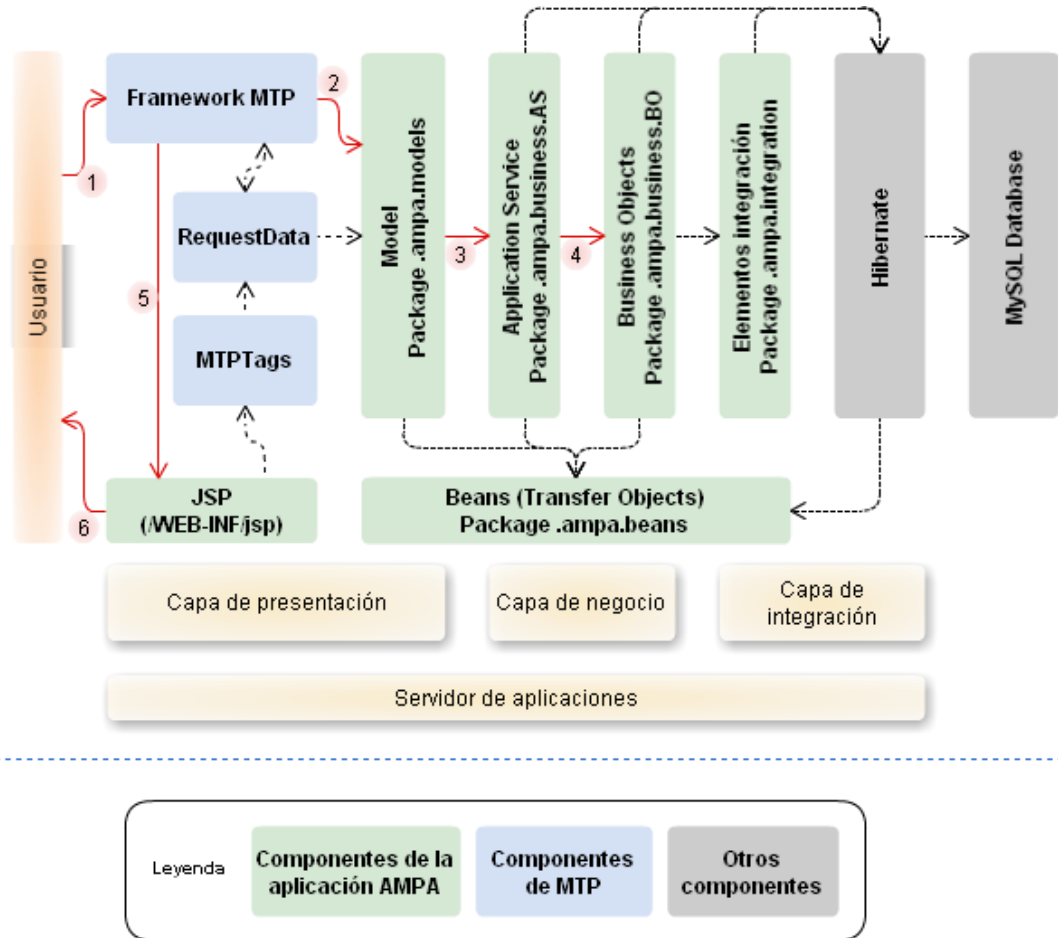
Usuario

1

Framework MTP

2

RequestData

MTPTags

5

JSP
(/WEB-INF/jsp)

6

Model
Package .ampa.models

3

Application Service
Package .ampa.business.AS

4

Business Objects
Package .ampa.business.BO

Elementos integración
Package .ampa.integration

Hibernate

MySQL Database

Beans (Transfer Objects)
Package .ampa.beans

Capa de presentación

Capa de negocio

Capa de integración

Servidor de aplicaciones

Leyenda

Componentes de la aplicación AMPA

Componentes de MTP

Otros componentes